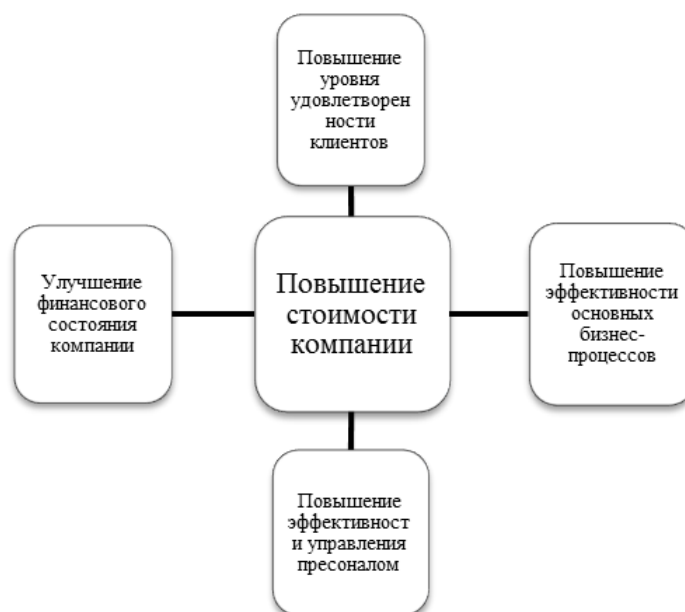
Повышение уровня удовлетворен ности клиентов

Улучшение финансового состояния компании

Повышение стоимости компании

Повышение эффективности основных бизнес-процессов

Повышение эффективност и управления пресоналом